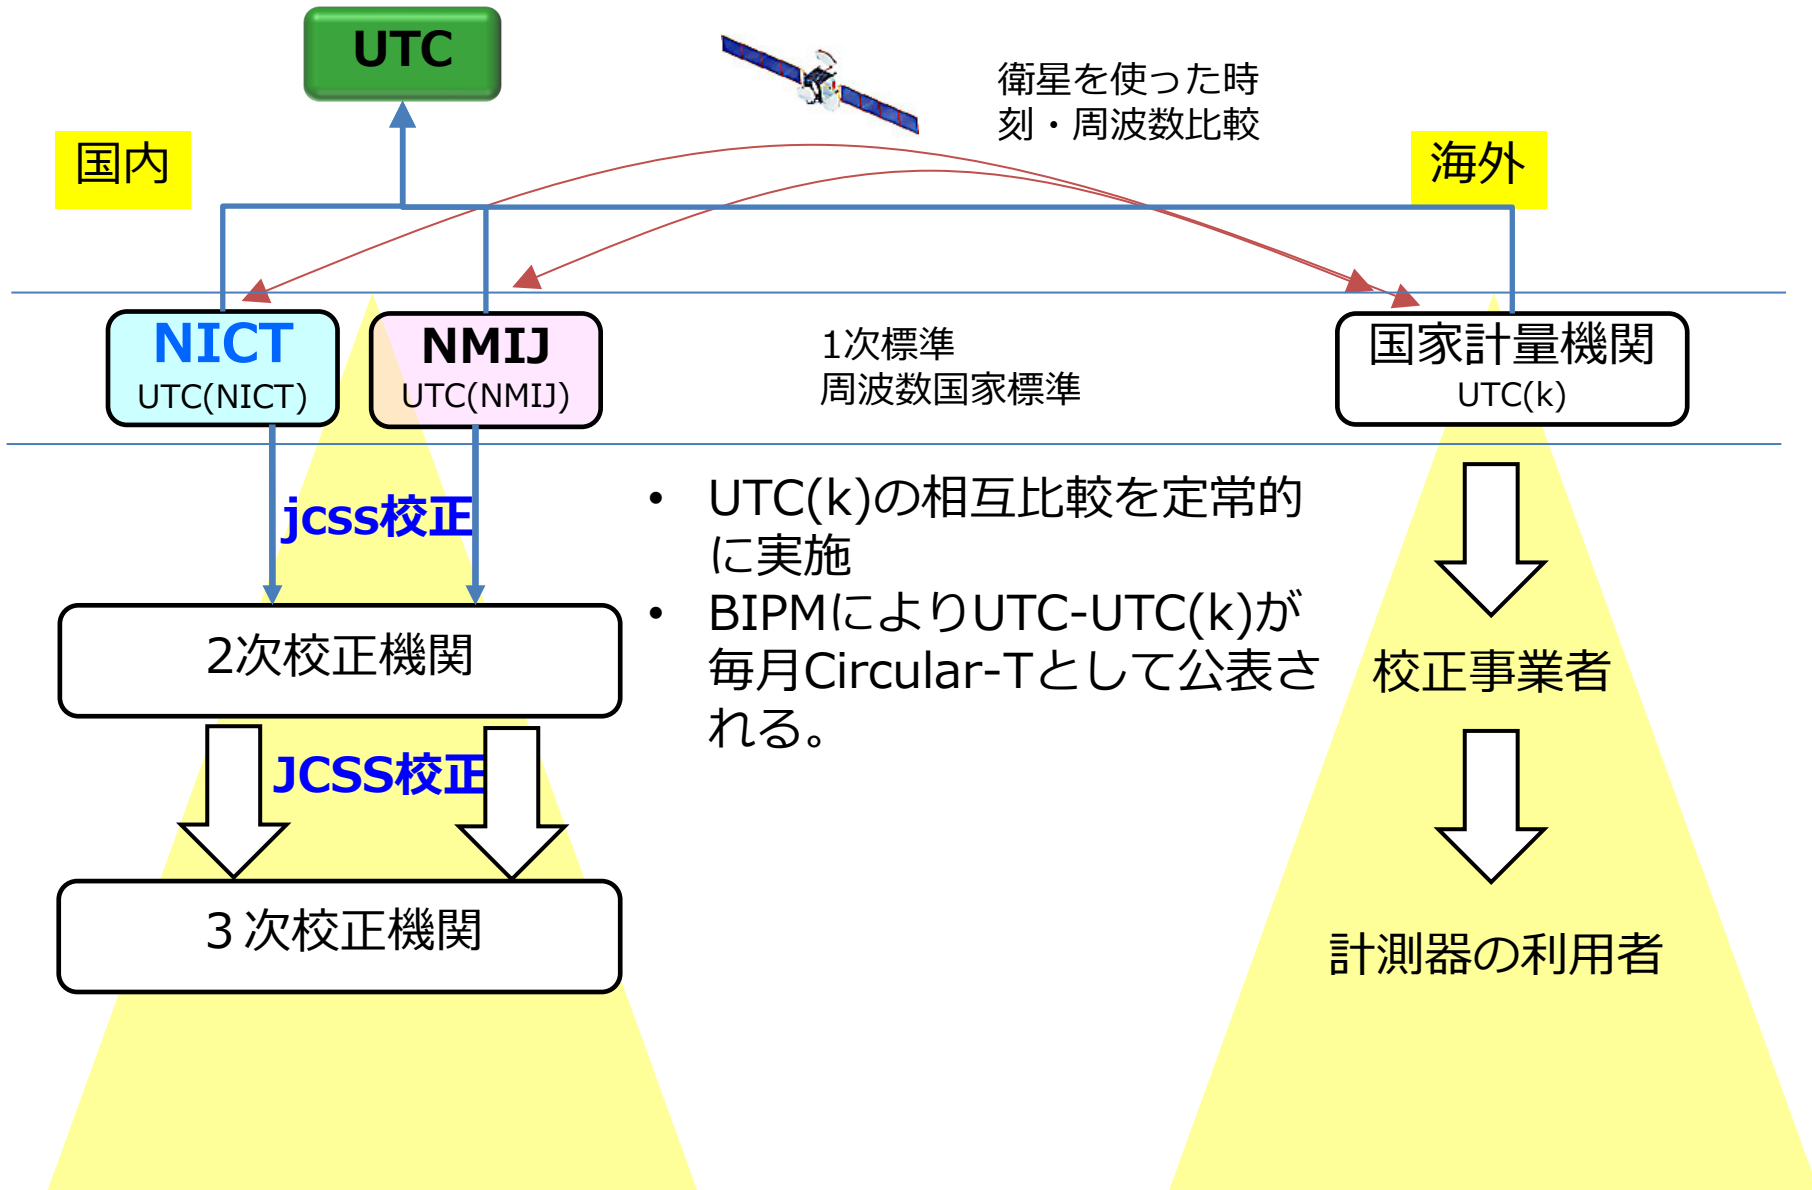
UTC

衛星を使った時刻・周波数比較

国内

海外

NICT
UTC(NICT)

NMIJ
UTC(NMIJ)

1次標準
周波数国家標準

国家計量機関
UTC(k)

jcss校正

• UTC(k)の相互比較を定常的に実施
• BIPMによりUTC-UTC(k)が毎月Circular-Tとして公表される。

2次校正機関

JCSS校正

3 次校正機関

校正事業者

計測器の利用者